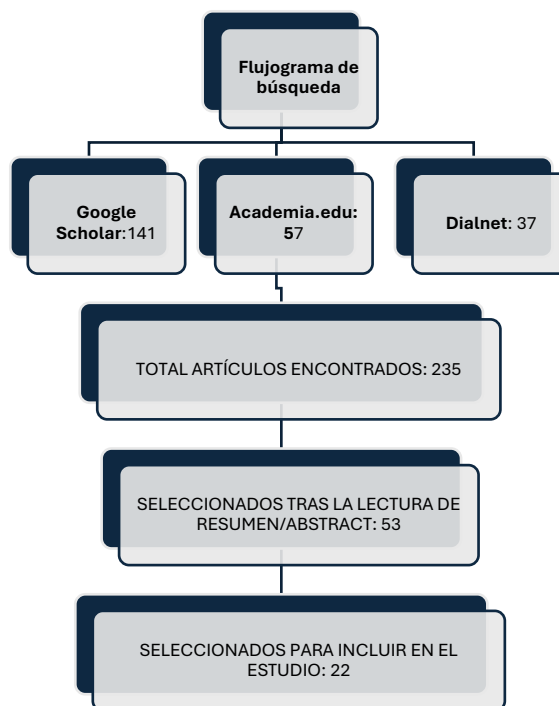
Flujograma de búsqueda

Google Scholar:141

Academia.edu: 57

Dialnet: 37

TOTAL ARTÍCULOS ENCONTRADOS: 235

SELECCIONADOS TRAS LA LECTURA DE RESUMEN/ABSTRACT: 53

SELECCIONADOS PARA INCLUIR EN EL ESTUDIO: 22